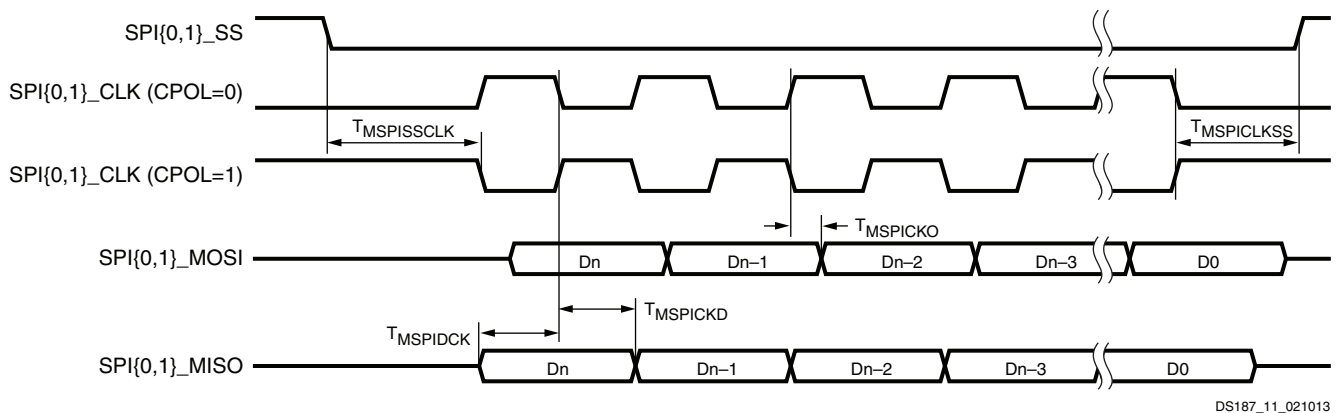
SPI{0,1}_SS

SPI{0,1}_CLK (CPOL=0)

$T_{MSPISSCLK}$

$T_{MSPICLKSS}$

SPI{0,1}_CLK (CPOL=1)

$T_{MSPICKO}$

SPI{0,1}_MOSI

Dn

Dn–1

Dn–2

Dn–3

D0

$T_{MSPICKD}$

$T_{MSPIDCK}$

SPI{0,1}_MISO

Dn

Dn–1

Dn–2

Dn–3

D0

DS187_11_021013